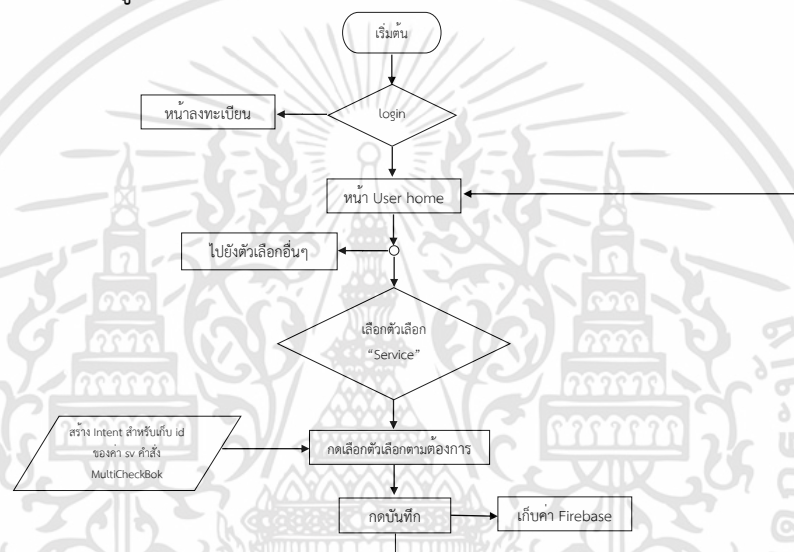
เริ่มต้น

หน้าลงทะเบียน

login

หน้า User home

ไปยังตัวเลือกอื่นๆ

เลือกตัวเลือก "Service"

สร้าง Intent สำหรับเก็บ id ของค่า sv คำสั่ง MultiCheckBok

กดเลือกตัวเลือกตามต้องการ

กดบันทึก

เก็บค่า Firebase